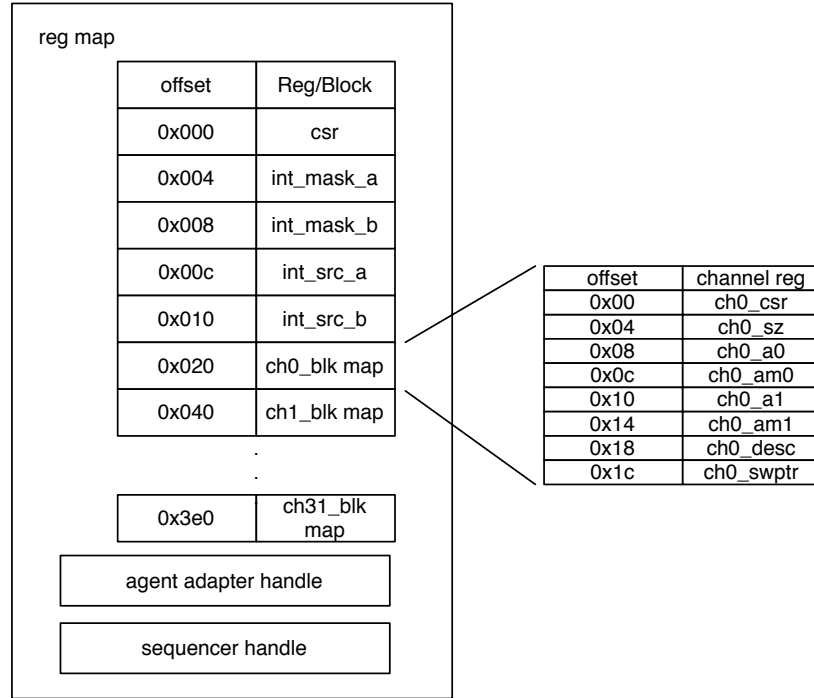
reg map

| offset | Reg/Block |
|---|---|
| 0x000 | csr |
| 0x004 | int_mask_a |
| 0x008 | int_mask_b |
| 0x00c | int_src_a |
| 0x010 | int_src_b |
| 0x020 | ch0_blk map |
| 0x040 | ch1_blk map |

.
.

| 0x3e0 | ch31_blk map |
|---|---|

agent adapter handle

sequencer handle

| offset | channel reg |
|---|---|
| 0x00 | ch0_csr |
| 0x04 | ch0_sz |
| 0x08 | ch0_a0 |
| 0x0c | ch0_am0 |
| 0x10 | ch0_a1 |
| 0x14 | ch0_am1 |
| 0x18 | ch0_desc |
| 0x1c | ch0_swptr |